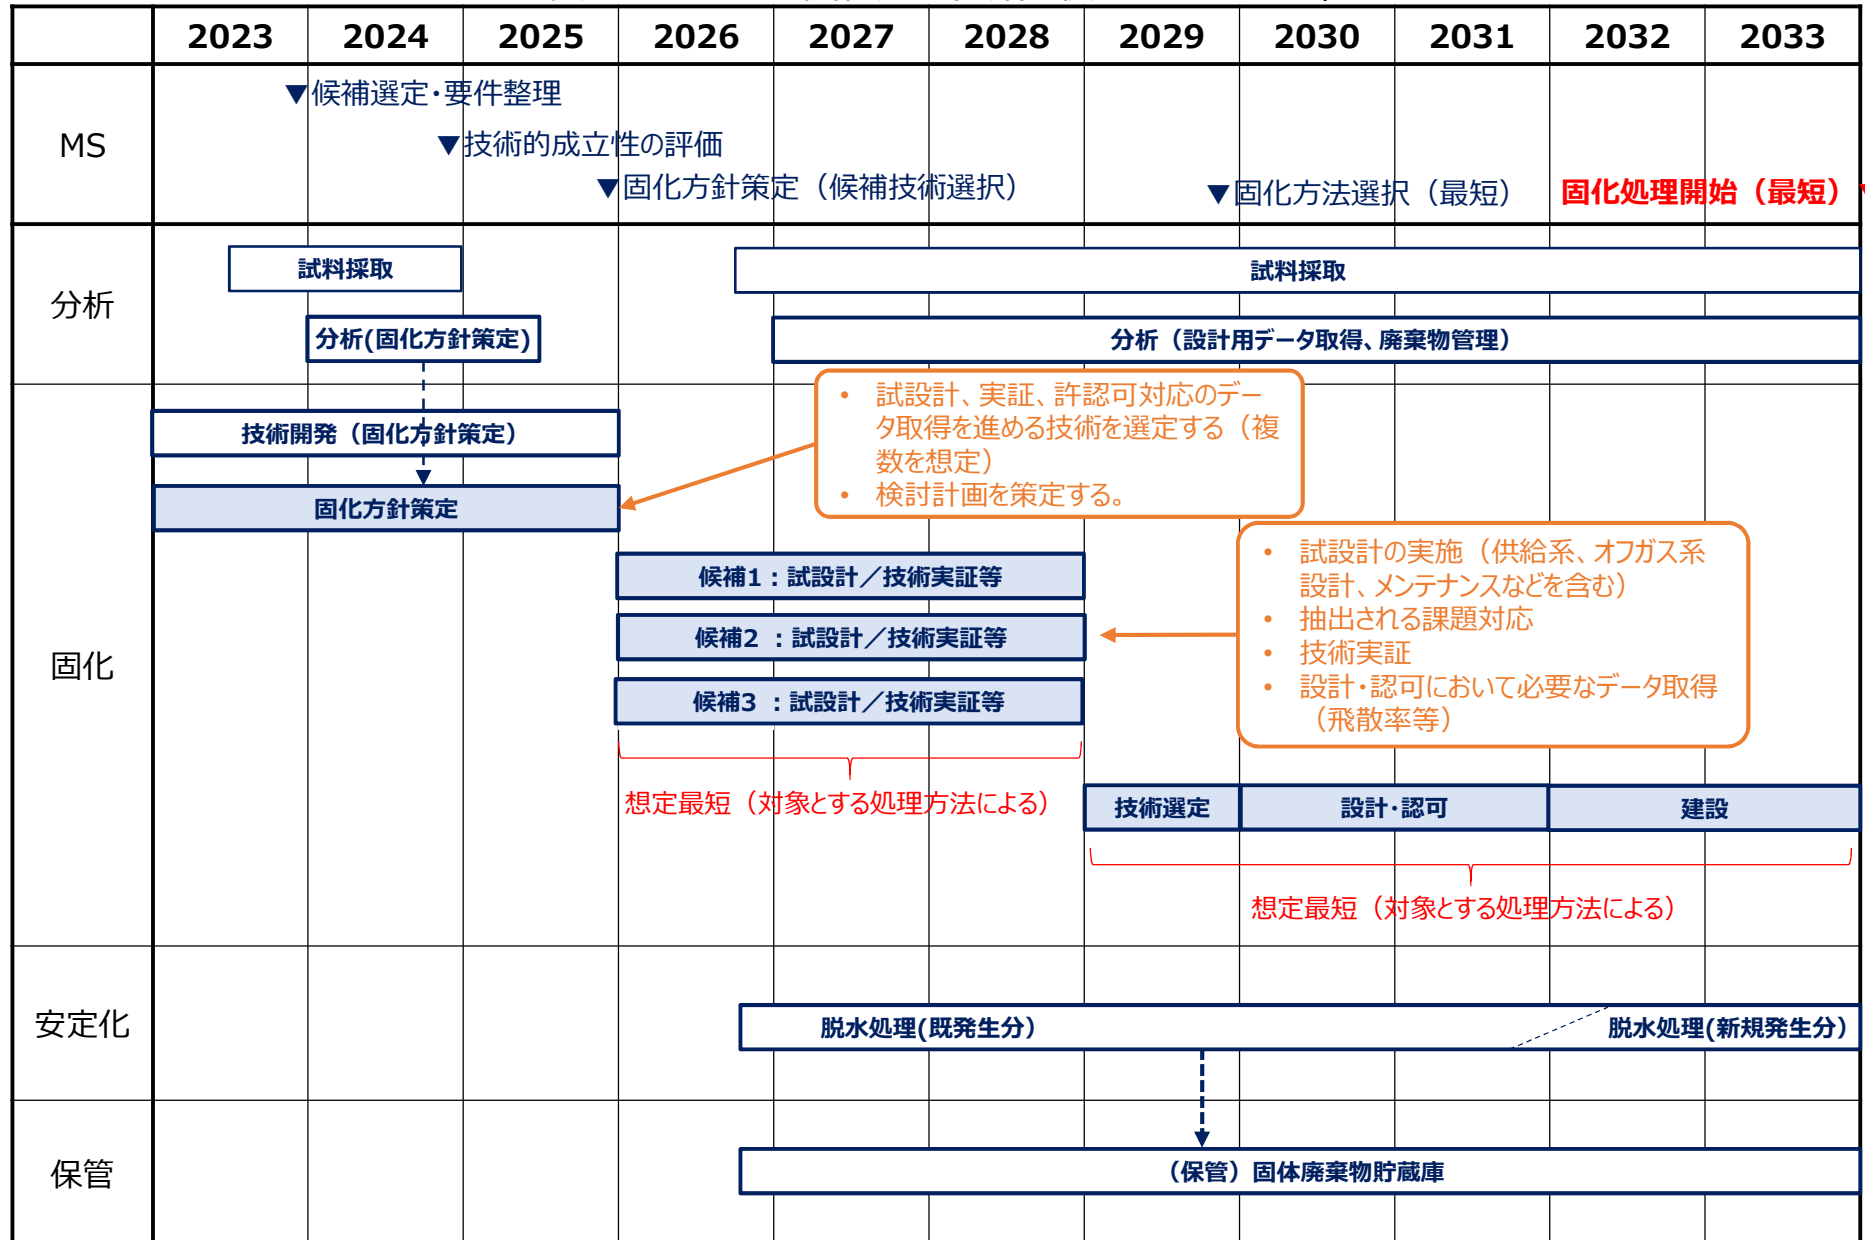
| | 2023 | 2024 | 2025 | 2026 | 2027 | 2028 | 2029 | 2030 | 2031 | 2032 | 2033 |
|---|---|---|---|---|---|---|---|---|---|---|---|

MS

▼候補選定・要件整理
▼技術的成立性の評価
▼固化方針策定（候補技術選択）
▼固化方法選択（最短）
固化処理開始（最短）

分析

試料採取
分析(固化方針策定)
試料採取
分析（設計用データ取得、廃棄物管理）

固化

技術開発（固化方針策定）
固化方針策定

• 試設計、実証、許認可対応のデータ取得を進める技術を選定する（複数を想定）
• 検討計画を策定する。

候補1：試設計／技術実証等
候補2 ：試設計／技術実証等
候補3 ：試設計／技術実証等

• 試設計の実施（供給系、オフガス系設計、メンテナンスなどを含む）
• 抽出される課題対応
• 技術実証
• 設計・認可において必要なデータ取得（飛散率等）

想定最短（対象とする処理方法による）

技術選定
設計・認可
建設

想定最短（対象とする処理方法による）

安定化

脱水処理(既発生分)
脱水処理(新規発生分)

保管

（保管）固体廃棄物貯蔵庫